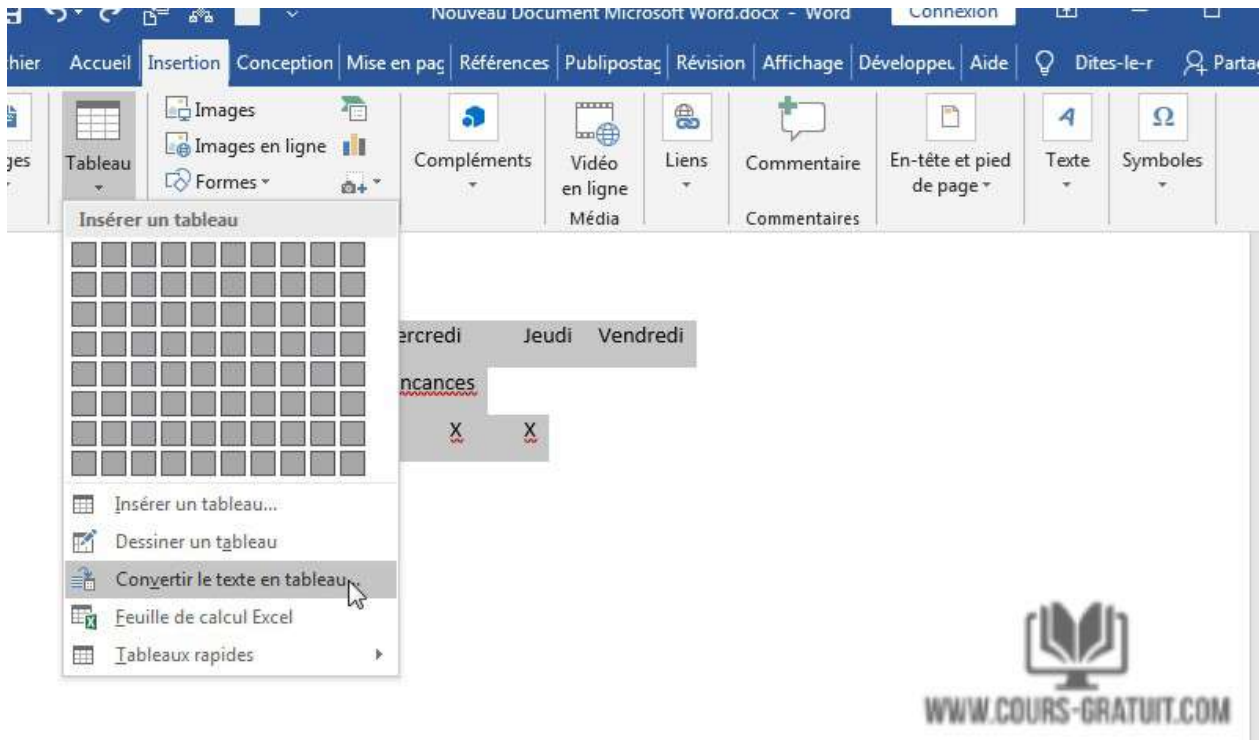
Nouveau Document Microsoft Word.docx - Word

Connexion

hier Accueil Insertion Conception Mise en pag Références Publipostag Révision Affichage Développeu Aide Dites-le-r Partag

ges

Tableau

Images

Images en ligne

Formes

Compléments

Vidéo en ligne

Média

Liens

Commentaire

Commentaires

En-tête et pied de page

Texte

Symboles

Insérer un tableau

ercredi Jeudi Vendredi

ncances

X X

Insérer un tableau...

Dessiner un tableau

Convertir le texte en tableau...

Feuille de calcul Excel

Tableaux rapides

WWW.COURS-GRATUIT.COM